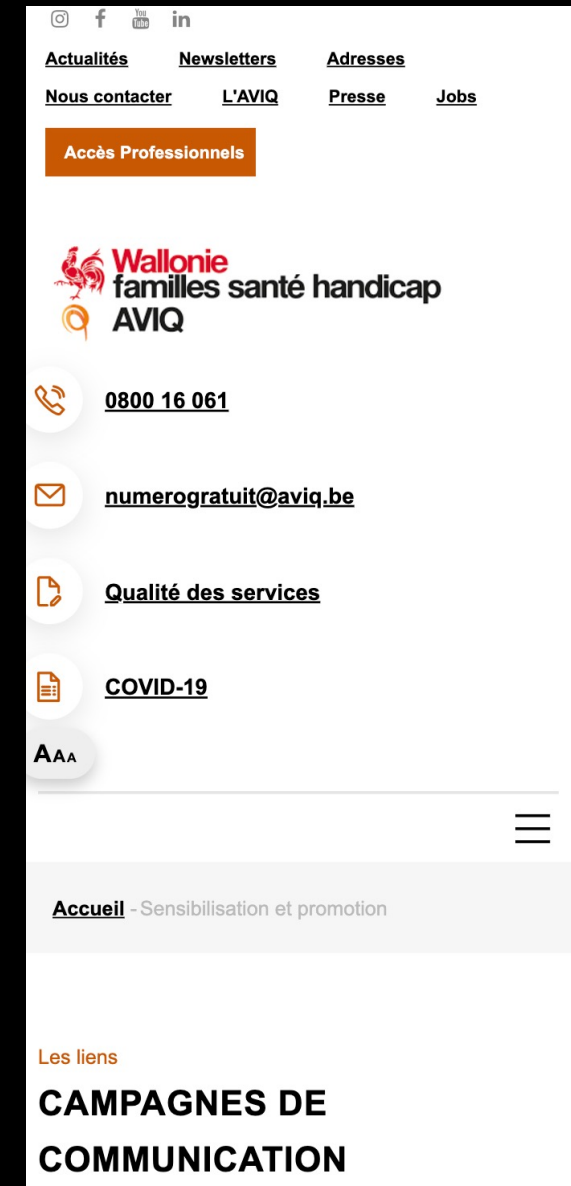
You Tube

Actualités Newsletters Adresses

Nous contacter L'AVIQ Presse Jobs

Accès Professionnels

Wallonie
familles santé handicap
AVIQ

0800 16 061

numerogratuit@aviq.be

Qualité des services

COVID-19

AAA

Accueil - Sensibilisation et promotion

Les liens

CAMPAGNES DE COMMUNICATION